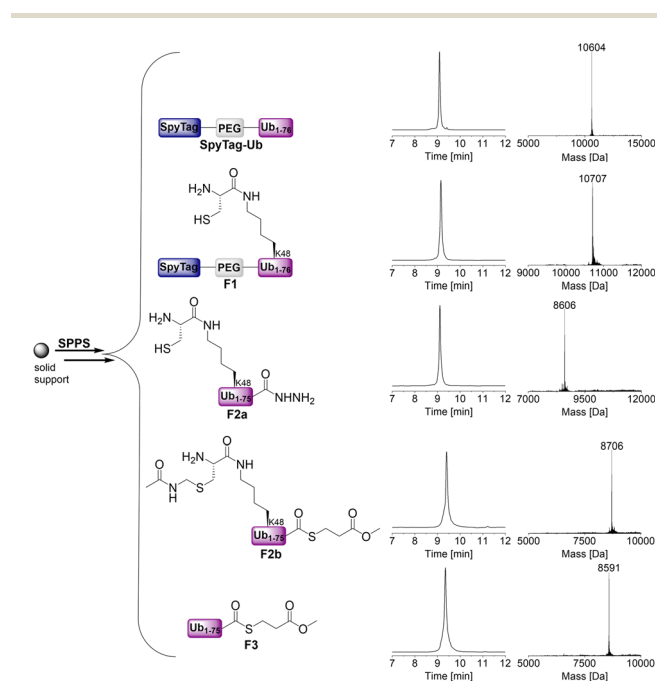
SpyTag PEG $Ub_{1-76}$
SpyTag-Ub

10604

7 8 9 10 11 12
Time [min]

5000 10000 15000
Mass [Da]

$H_2N$ O NH
SH
K48
SpyTag PEG $Ub_{1-76}$
F1

10707

7 8 9 10 11 12
Time [min]

9000 10000 11000 12000
Mass [Da]

SPPS
solid support

$H_2N$ O NH
SH
K48
$Ub_{1-75}$ O NHNH$_2$
F2a

8606

7 8 9 10 11 12
Time [min]

7000 9500 12000
Mass [Da]

O N H S $H_2N$ O NH
K48
$Ub_{1-75}$ O S O O
F2b

8706

7 8 9 10 11 12
Time [min]

5000 7500 10000
Mass [Da]

$Ub_{1-75}$ O S O O
F3

8591

7 8 9 10 11 12
Time [min]

5000 7500 10000
Mass [Da]